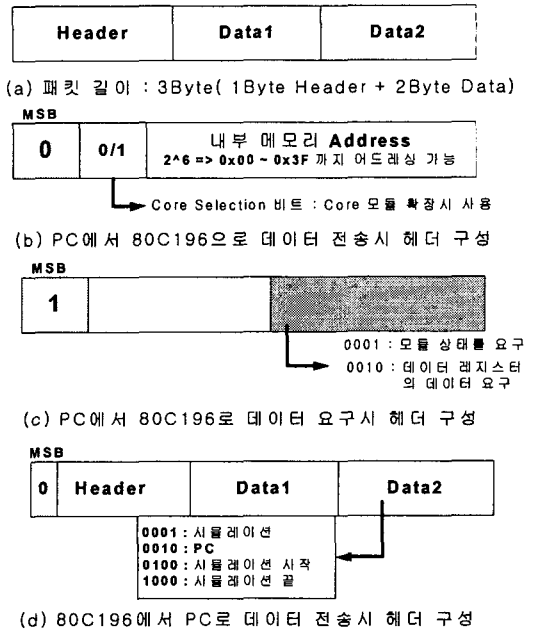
| Header | Data1 | Data2 |
|---|---|---|

(a) 패킷 길이 : 3Byte( 1Byte Header + 2Byte Data)

MSB

0 | 0/1 | 내부 메모리 Address
2^6 => 0x00 ~ 0x3F 까지 어드레싱 가능

Core Selection 비트 : Core 모듈 확장시 사용

(b) PC에서 80C196으로 데이터 전송시 헤더 구성

MSB

1

0001 : 모듈 상태를 요구
0010 : 데이터 레지스터의 데이터 요구

(c) PC에서 80C196로 데이터 요구시 헤더 구성

MSB

| 0 | Header | Data1 | Data2 |
|---|---|---|---|

0001 : 시뮬레이션
0010 : PC
0100 : 시뮬레이션 시작
1000 : 시뮬레이션 끝

(d) 80C196에서 PC로 데이터 전송시 헤더 구성